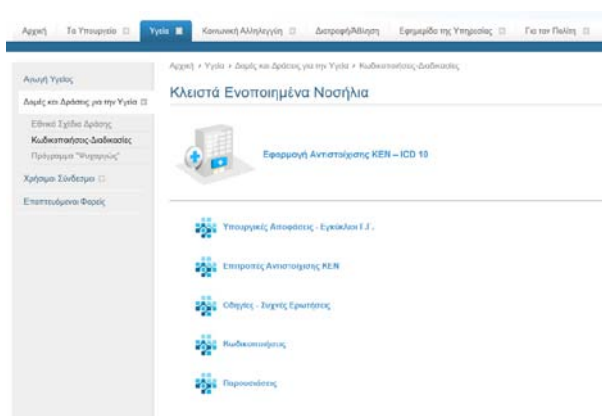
Αρχική | Το Υπουργείο | Υγεία | Κοινωνική Αλληλεγγύη | Διατροφή/Άθληση | Εφημερίδα της Υπηρεσίας | Για τον Πολίτη

Αγωγή Υγείας
Δομές και Δράσεις για την Υγεία
Εθνικό Σχέδιο Δράσης
Κωδικοποιήσεις-Διαδικασίες
Πρόγραμμα "Ψηφιακός"
Χρήσιμοι Σύνδεσμοι
Επιπτευόμενοι Φορείς

Αρχική › Υγεία › Δομές και Δράσεις για την Υγεία › Κωδικοποιήσεις-Διαδικασίες

Κλειστά Ενοποιημένα Νοσήλια

Εφαρμογή Αντιστοίχισης ΚΕΝ – ICD 10

Υπουργικές Αποφάσεις - Εγκύκλιοι Γ.Γ.

Επιτροπές Αντιστοίχισης ΚΕΝ

Οδηγίες - Συχνές Ερωτήσεις

Κωδικοποιήσεις

Παρουσιάσεις